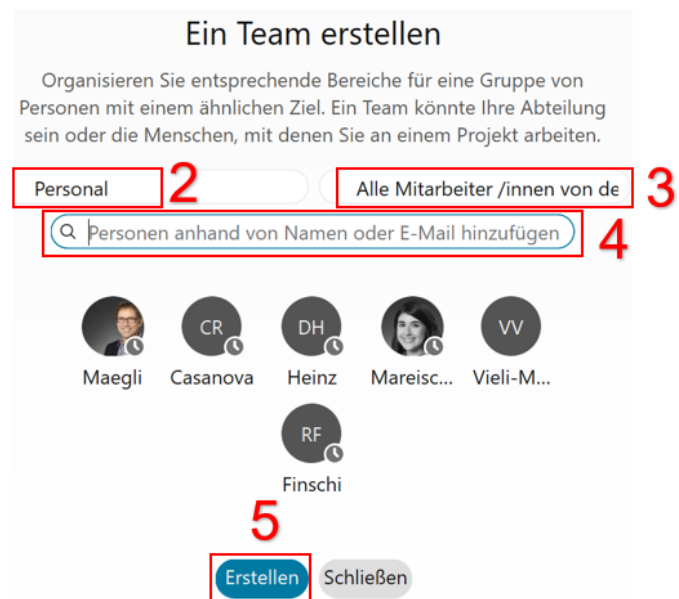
Ein Team erstellen

Organisieren Sie entsprechende Bereiche für eine Gruppe von Personen mit einem ähnlichen Ziel. Ein Team könnte Ihre Abteilung sein oder die Menschen, mit denen Sie an einem Projekt arbeiten.

Personal 2

Alle Mitarbeiter /innen von de 3

Personen anhand von Namen oder E-Mail hinzufügen 4

CR DH VV

Maegli Casanova Heinz Mareisc... Vieli-M...

RF

Finschi

5

Erstellen Schließen